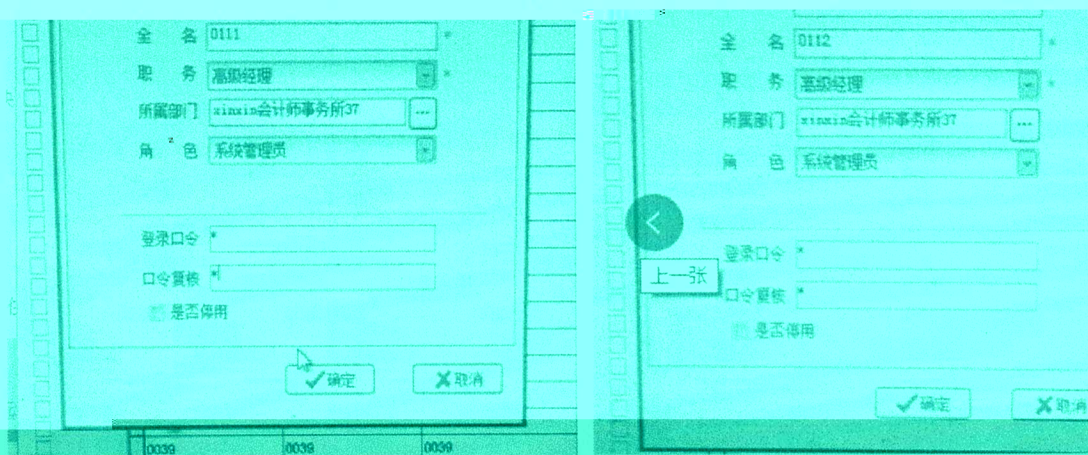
全 名 0111 *
职 务 高级经理 *
所属部门 xinxin会计师事务所37 ...
角 色 系统管理员
登录口令 *
口令复核 *
是否停用
确定
取消
0039 0039 0039

全 名 0112 *
职 务 高级经理 *
所属部门 xinxin会计师事务所37 ...
角 色 系统管理员
上一张
登录口令 *
口令复核 *
是否停用
确定
取消